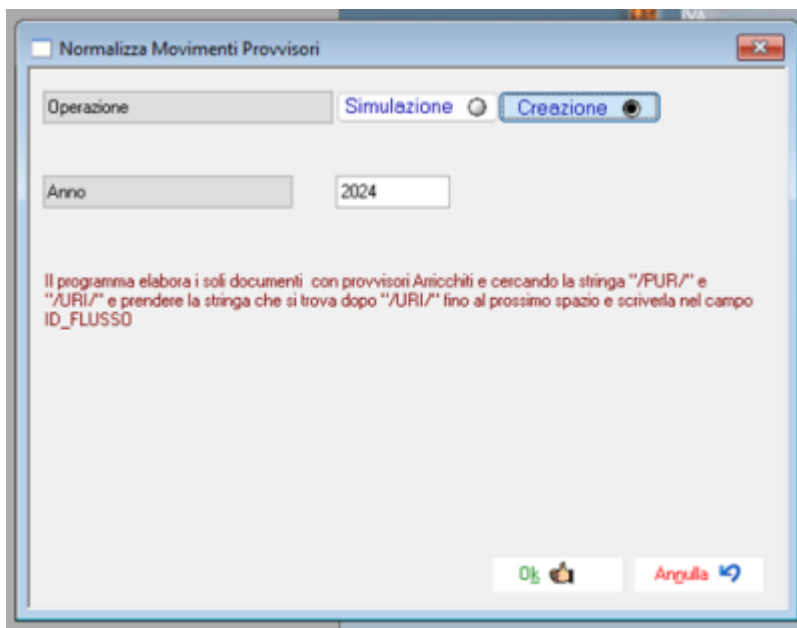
Normalizza Movimenti Provvisori

Operazione

Simulazione

Creazione

Anno

2024

Il programma elabora i soli documenti con provvisori Arricchiti e cercando la stringa "/PUR/" e "/URI/" e prendere la stringa che si trova dopo "/URI/" fino al prossimo spazio e scriverla nel campo ID_FLUSSO

Ok

Annulla